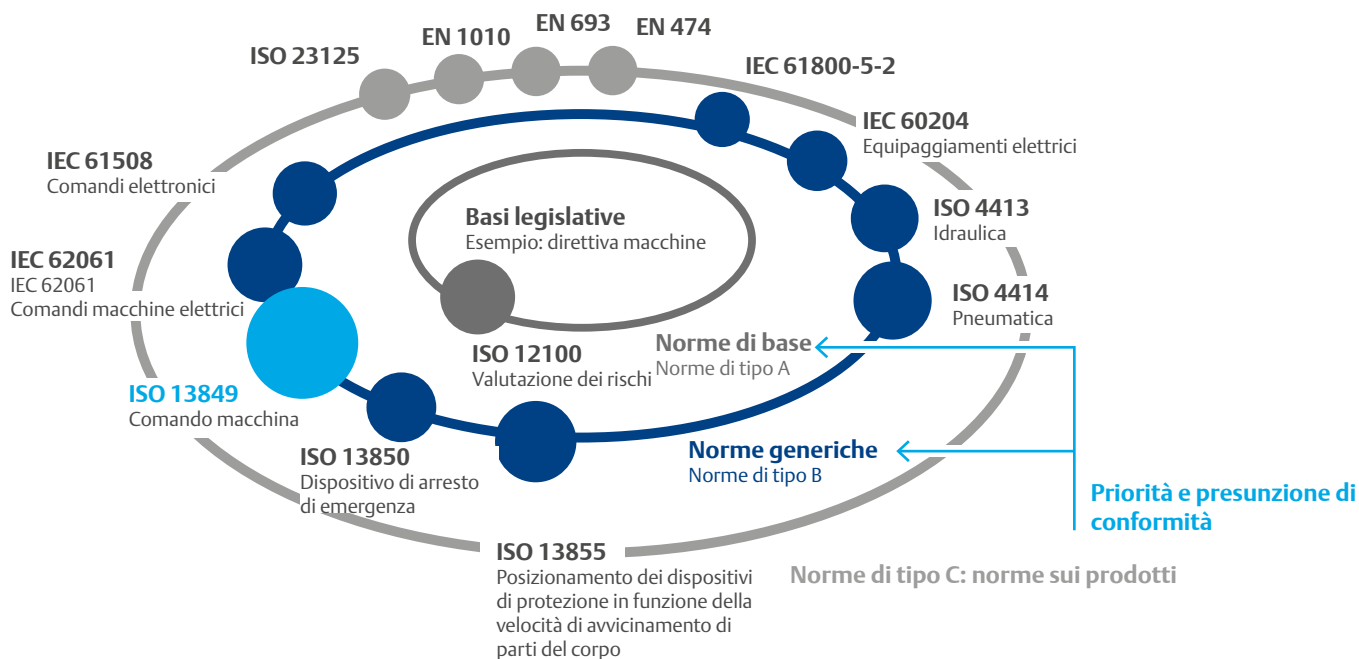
ISO 23125

EN 1010

EN 693

EN 474

IEC 61800-5-2

IEC 60204
Equipaggiamenti elettrici

IEC 61508
Comandi elettronici

Basi legislative
Esempio: direttiva macchine

ISO 4413
Idraulica

IEC 62061
IEC 62061
Comandi macchine elettrici

ISO 4414
Pneumatica

Norme di base
Norme di tipo A

ISO 12100
Valutazione dei rischi

ISO 13849
Comando macchina

Norme generiche
Norme di tipo B

ISO 13850
Dispositivo di arresto di emergenza

Priorità e presunzione di conformità

ISO 13855
Posizionamento dei dispositivi di protezione in funzione della velocità di avvicinamento di parti del corpo

Norme di tipo C: norme sui prodotti